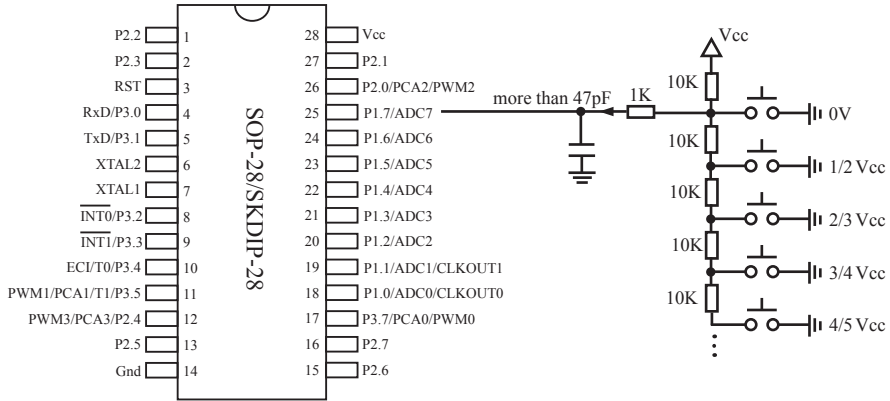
P2.2 1
P2.3 2
RST 3
RxD/P3.0 4
TxD/P3.1 5
XTAL2 6
XTAL1 7
$\overline{INT0}$/P3.2 8
$\overline{INT1}$/P3.3 9
ECI/T0/P3.4 10
PWM1/PCA1/T1/P3.5 11
PWM3/PCA3/P2.4 12
P2.5 13
Gnd 14

SOP-28/SKDIP-28

28 Vcc
27 P2.1
26 P2.0/PCA2/PWM2
25 P1.7/ADC7
24 P1.6/ADC6
23 P1.5/ADC5
22 P1.4/ADC4
21 P1.3/ADC3
20 P1.2/ADC2
19 P1.1/ADC1/CLKOUT1
18 P1.0/ADC0/CLKOUT0
17 P3.7/PCA0/PWM0
16 P2.7
15 P2.6

more than 47pF
1K
Vcc
10K
10K
10K
10K
10K
0V
1/2 Vcc
2/3 Vcc
3/4 Vcc
4/5 Vcc